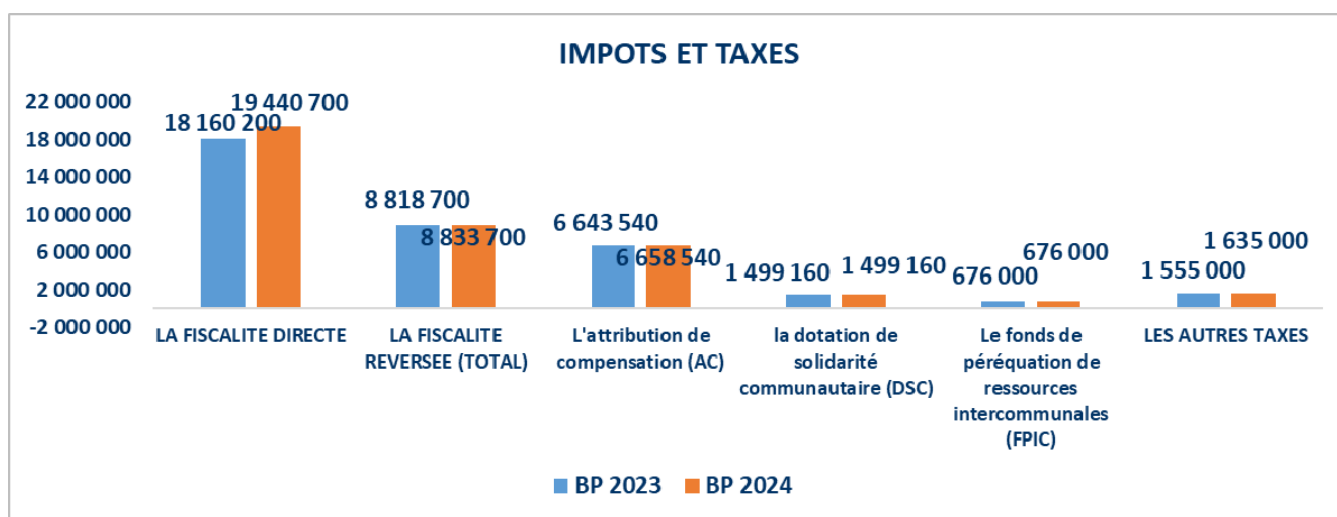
IMPOTS ET TAXES

22 000 000
18 000 000
14 000 000
10 000 000
6 000 000
2 000 000
-2 000 000

18 160 200
19 440 700
8 818 700
8 833 700
6 643 540
6 658 540
1 499 160
1 499 160
676 000
676 000
1 555 000
1 635 000

LA FISCALITE DIRECTE
LA FISCALITE REVERSEE (TOTAL)
L'attribution de compensation (AC)
la dotation de solidarité communautaire (DSC)
Le fonds de péréquation de ressources intercommunales (FPIC)
LES AUTRES TAXES

BP 2023
BP 2024